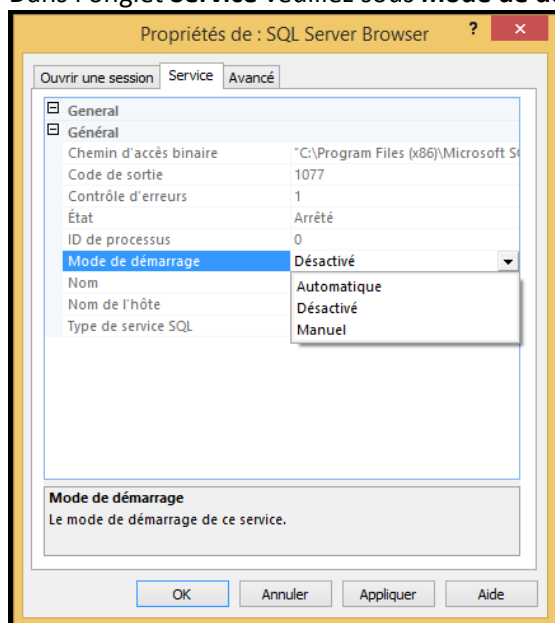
Dans l'onglet Service veuillez sous Mode de d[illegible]

Propriétés de : SQL Server Browser

?

Ouvrir une session | Service | Avancé

General

Général

| | |
|---|---|
| Chemin d'accès binaire | "C:\Program Files (x86)\Microsoft S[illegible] |
| Code de sortie | 1077 |
| Contrôle d'erreurs | 1 |
| État | Arrêté |
| ID de processus | 0 |
| Mode de démarrage | Désactivé |
| Nom | |
| Nom de l'hôte | |
| Type de service SQL | |

Automatique
Désactivé
Manuel

Mode de démarrage
Le mode de démarrage de ce service.

OK | Annuler | Appliquer | Aide